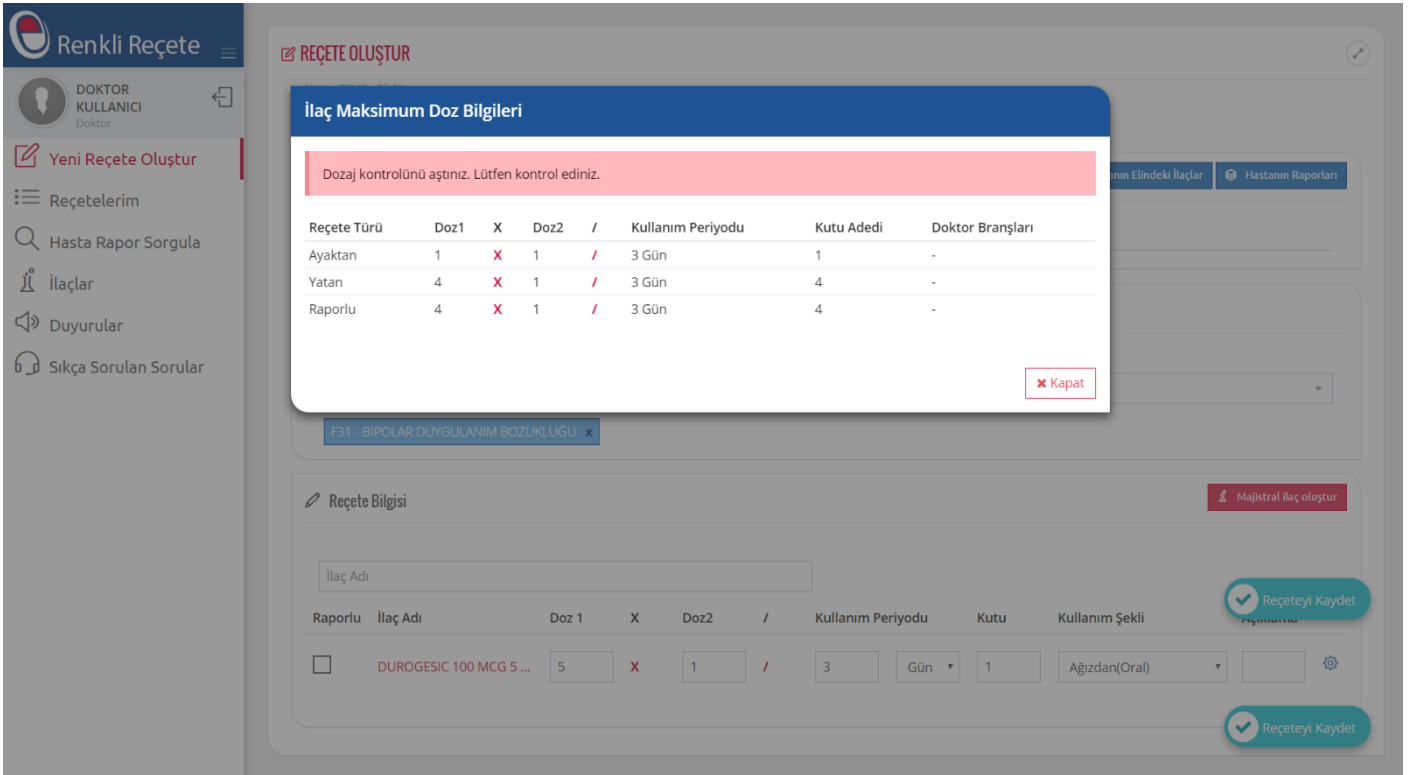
Renkli Reçete

DOKTOR KULLANICI
Doktor

Yeni Reçete Oluştur
Reçetelerim
Hasta Rapor Sorgula
İlaçlar
Duyurular
Sıkça Sorulan Sorular

REÇETE OLUŞTUR

İlaç Maksimum Doz Bilgileri

Dozaj kontrolünü aştınız. Lütfen kontrol ediniz.

| Reçete Türü | Doz1 | X | Doz2 | / | Kullanım Periyodu | Kutu Adedi | Doktor Branşları |
|---|---|---|---|---|---|---|---|
| Ayaktan | 1 | X | 1 | / | 3 Gün | 1 | - |
| Yatan | 4 | X | 1 | / | 3 Gün | 4 | - |
| Raporlu | 4 | X | 1 | / | 3 Gün | 4 | - |

Kapat

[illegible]nın Elindeki İlaçlar
Hastanın Raporları

F31 - BİPOLAR DUYGULANIM BOZUKLUĞU x

Reçete Bilgisi
Majistral ilaç oluştur

İlaç Adı

| Raporlu | İlaç Adı | Doz 1 | X | Doz2 | / | Kullanım Periyodu | | Kutu | Kullanım Şekli | Açıklama |
|---|---|---|---|---|---|---|---|---|---|---|
| | DUROGESIC 100 MCG 5 ... | 5 | X | 1 | / | 3 | Gün | 1 | Ağızdan(Oral) | |

Reçeteyi Kaydet
Reçeteyi Kaydet